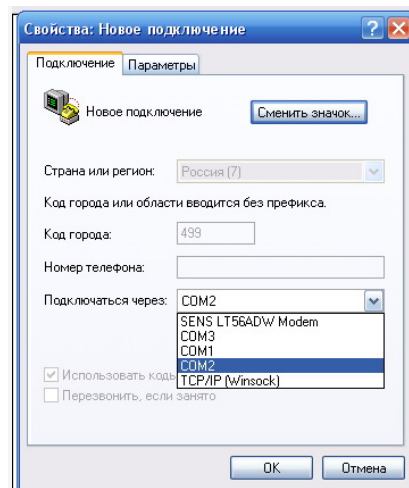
Свойства: Новое подключение

Подключение | Параметры

Новое подключение

Сменить значок...

Страна или регион: Россия (7)

Код города или области вводится без префикса.

Код города: 499

Номер телефона:

Подключаться через: COM2

SENS LT56ADW Modem
COM3
COM1
COM2
TCP/IP (Winsock)

Использовать коды

Перезвонить, если занято

OK

Отмена